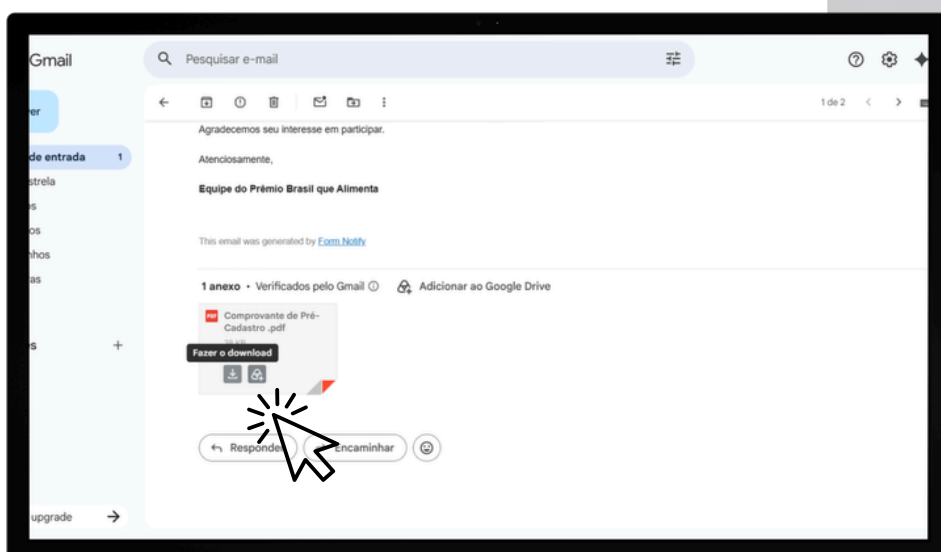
Gmail

Pesquisar e-mail

er

de entrada 1
strela
s
os
nhos
tas

s +

upgrade →

1 de 2

Agradecemos seu interesse em participar.

Atenciosamente,

**Equipe do Prêmio Brasil que Alimenta**

This email was generated by Form Notify

1 anexo • Verificados pelo Gmail ⓘ Adicionar ao Google Drive

PDF Comprovante de Pré-Cadastro .pdf

28 KB

Fazer o download

Responder Encaminhar